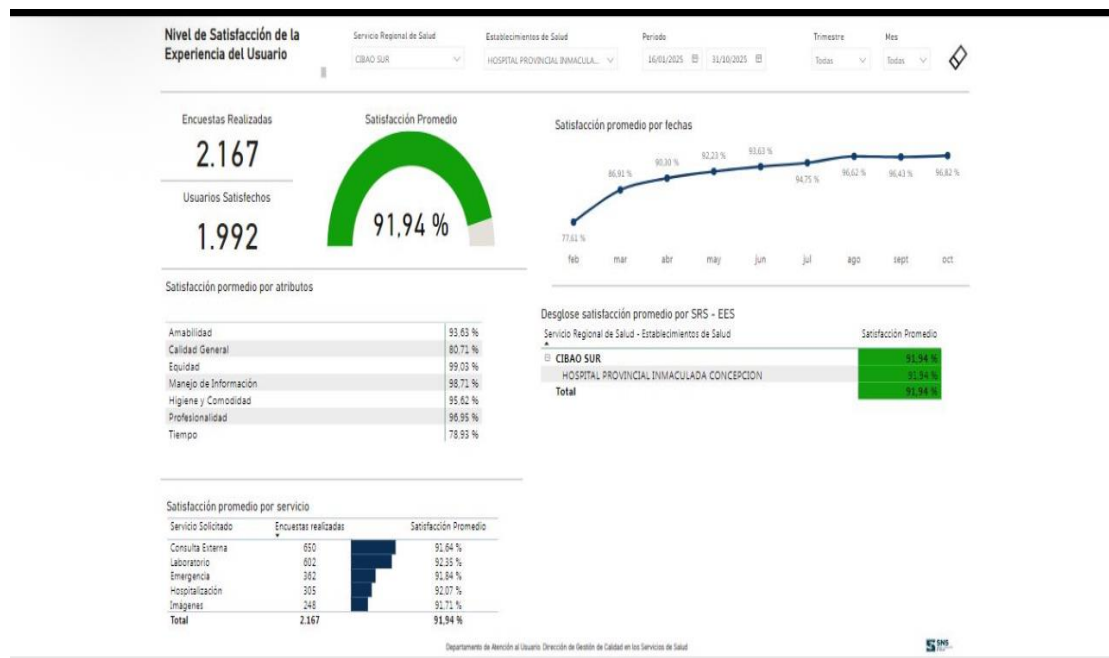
Nivel de Satisfacción de la Experiencia del Usuario

Servicio Regional de Salud
CIBAO SUR

Establecimientos de Salud
HOSPITAL PROVINCIAL INMACULA...

Periodo
16/01/2025 31/10/2025

Trimestre
Todas

Mes
Todas

Encuestas Realizadas
2.167

Usuarios Satisfechos
1.992

Satisfacción Promedio
91,94 %

Satisfacción promedio por fechas

77,61 % 86,91 % 90,30 % 92,23 % 93,63 % 94,75 % 96,62 % 96,43 % 96,82 %

feb mar abr may jun jul ago sept oct

Satisfacción pormedio por atributos

| | |
|---|---|
| Amabilidad | 93,63 % |
| Calidad General | 80,71 % |
| Equidad | 99,03 % |
| Manejo de Información | 98,71 % |
| Higiene y Comodidad | 95,62 % |
| Profesionalidad | 96,95 % |
| Tiempo | 78,93 % |

Desglose satisfacción promedio por SRS - EES

| Servicio Regional de Salud - Establecimientos de Salud | Satisfacción Promedio |
|---|---|
| CIBAO SUR | 91,94 % |
| HOSPITAL PROVINCIAL INMACULADA CONCEPCION | 91,94 % |
| Total | 91,94 % |

Satisfacción promedio por servicio

| Servicio Solicitado | Encuestas realizadas | Satisfacción Promedio |
|---|---|---|
| Consulta Externa | 650 | 91,64 % |
| Laboratorio | 602 | 92,35 % |
| Emergencia | 382 | 91,84 % |
| Hospitalización | 305 | 92,07 % |
| Imágenes | 248 | 91,71 % |
| Total | 2.167 | 91,94 % |

Departamento de Atención al Usuario Dirección de Gestión de Calidad en los Servicios de Salud

SNS